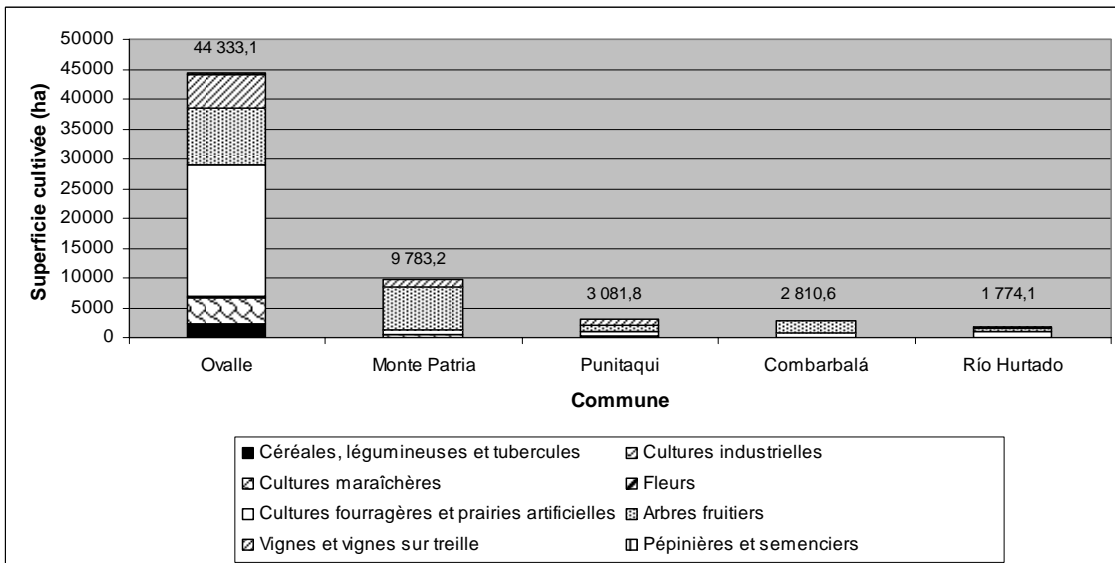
50000
45000
40000
35000
30000
25000
20000
15000
10000
5000
0

Superficie cultivée (ha)

44 333,1
9 783,2
3 081,8
2 810,6
1 774,1

Ovalle
Monte Patria
Punitaqui
Combarbalá
Río Hurtado

Commune

Céréales, légumineuses et tubercules
Cultures industrielles
Cultures maraîchères
Fleurs
Cultures fourragères et prairies artificielles
Arbres fruitiers
Vignes et vignes sur treille
Pépinières et semenciers